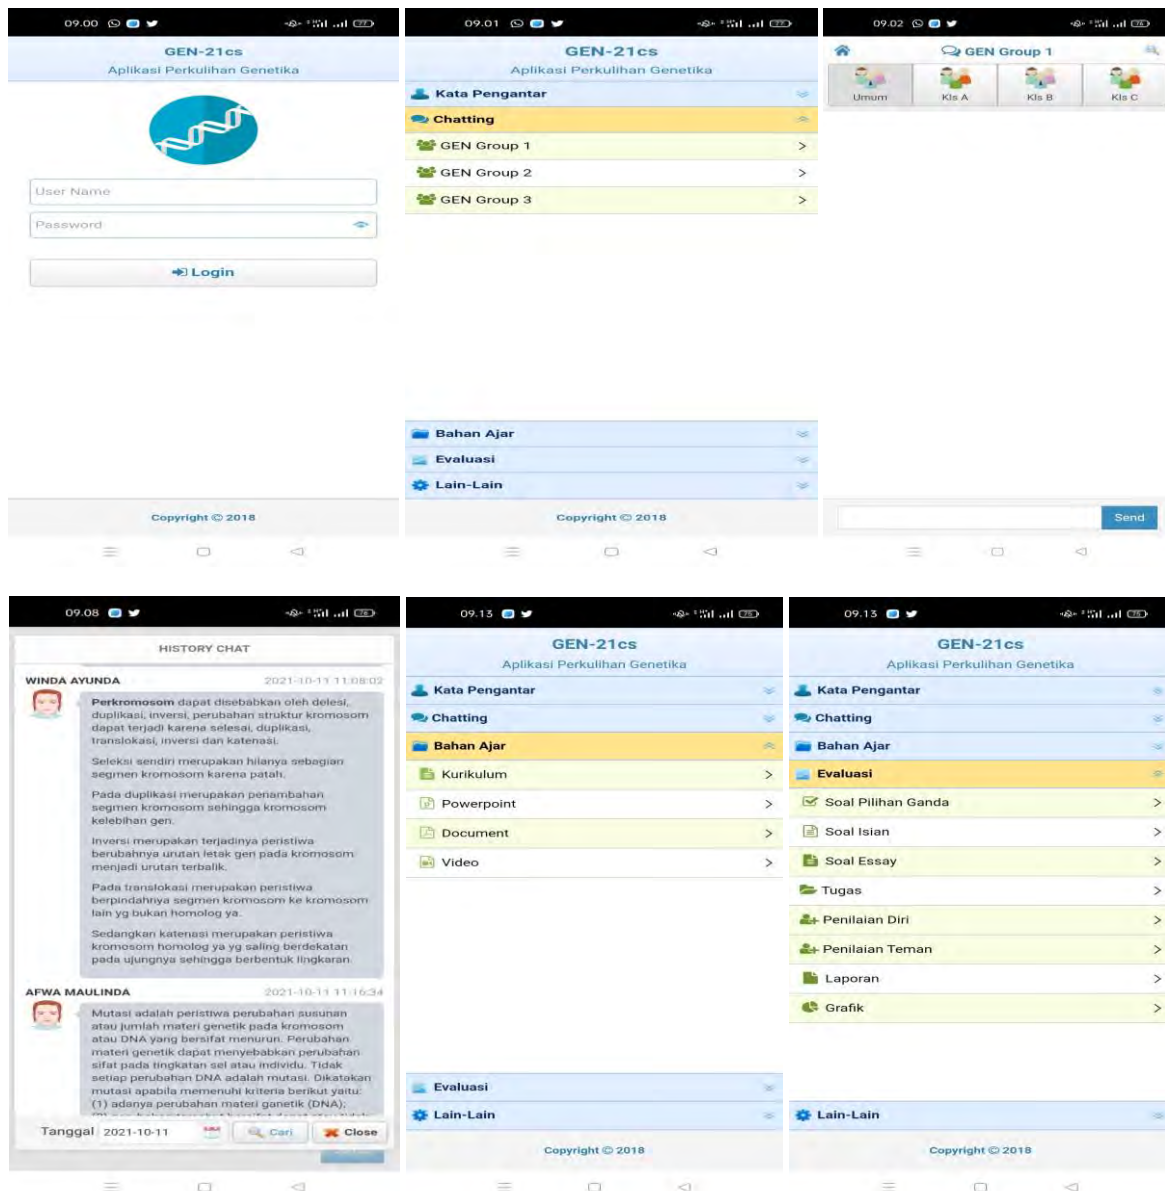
09.00

GEN-21cs
Aplikasi Perkuliahan Genetika

User Name
Password

Login

Copyright © 2018

09.01

GEN-21cs
Aplikasi Perkuliahan Genetika

Kata Pengantar
Chatting
GEN Group 1
GEN Group 2
GEN Group 3

Bahan Ajar
Evaluasi
Lain-Lain

Copyright © 2018

09.02

GEN Group 1

Umum
Kls A
Kls B
Kls C

Send

09.08

HISTORY CHAT

WINDA AYUNDA 2021-10-11 11:08:02

Perkromosom dapat disebabkan oleh delesi, duplikasi, inversi, perubahan struktur kromosom dapat terjadi karena selesai, duplikasi, translokasi, inversi dan katenasi.

Seleksi sendiri merupakan hilanya sebagian segmen kromosom karena patah.

Pada duplikasi merupakan penambahan segmen kromosom sehingga kromosom kelebihan gen.

Inversi merupakan terjadinya peristiwa berubahnya urutan letak gen pada kromosom menjadi urutan terbalik.

Pada translokasi merupakan peristiwa berpindahnya segmen kromosom ke kromosom lain yg bukan homolog ya.

Sedangkan katenasi merupakan peristiwa kromosom homolog ya yg saling berdekatan pada ujungnya sehingga berbentuk lingkaran.

AFWA MAULINDA 2021-10-11 11:16:34

Mutasi adalah peristiwa perubahan susunan atau jumlah materi genetik pada kromosom atau DNA yang bersifat menurun. Perubahan materi genetik dapat menyebabkan perubahan sifat pada tingkatan sel atau individu. Tidak setiap perubahan DNA adalah mutasi. Dikatakan mutasi apabila memenuhi kriteria berikut yaitu: (1) adanya perubahan materi ganetik (DNA); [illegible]

Tanggal 2021-10-11 Cari Close

09.13

GEN-21cs
Aplikasi Perkuliahan Genetika

Kata Pengantar
Chatting
Bahan Ajar
Kurikulum
Powerpoint
Document
Video

Evaluasi
Lain-Lain

Copyright © 2018

09.13

GEN-21cs
Aplikasi Perkuliahan Genetika

Kata Pengantar
Chatting
Bahan Ajar
Evaluasi
Soal Pilihan Ganda
Soal Isian
Soal Essay
Tugas
Penilaian Diri
Penilaian Teman
Laporan
Grafik

Lain-Lain

Copyright © 2018